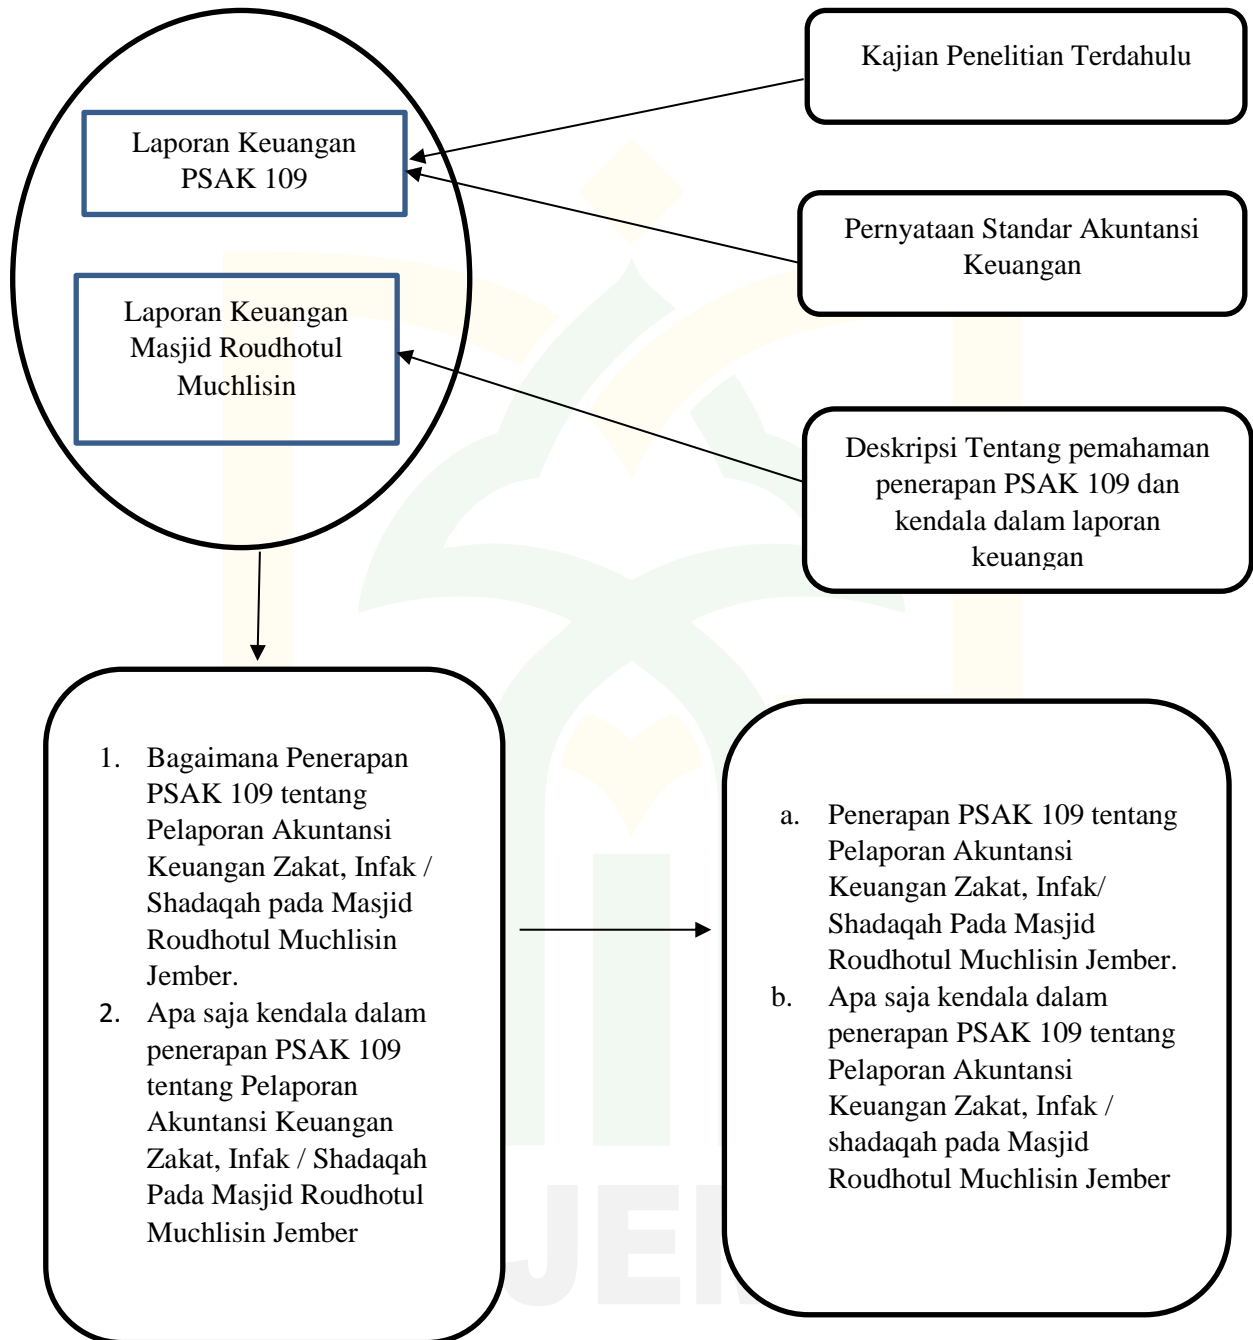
Laporan Keuangan PSAK 109

Laporan Keuangan Masjid Roudhotul Muchlisin

Kajian Penelitian Terdahulu

Pernyataan Standar Akuntansi Keuangan

Deskripsi Tentang pemahaman penerapan PSAK 109 dan kendala dalam laporan keuangan

1. Bagaimana Penerapan PSAK 109 tentang Pelaporan Akuntansi Keuangan Zakat, Infak / Shadaqah pada Masjid Roudhotul Muchlisin Jember.
2. Apa saja kendala dalam penerapan PSAK 109 tentang Pelaporan Akuntansi Keuangan Zakat, Infak / Shadaqah Pada Masjid Roudhotul Muchlisin Jember

a. Penerapan PSAK 109 tentang Pelaporan Akuntansi Keuangan Zakat, Infak/ Shadaqah Pada Masjid Roudhotul Muchlisin Jember.
b. Apa saja kendala dalam penerapan PSAK 109 tentang Pelaporan Akuntansi Keuangan Zakat, Infak / shadaqah pada Masjid Roudhotul Muchlisin Jember

JEM